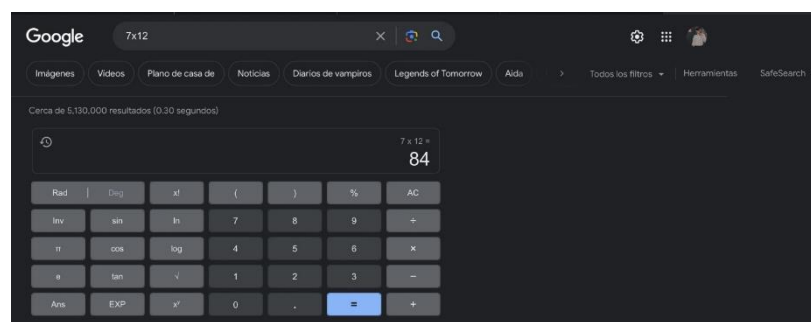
Google

7x12

Imágenes Videos Plano de casa de Noticias Diarios de vampiros Legends of Tomorrow Aida Todos los filtros Herramientas SafeSearch

Cerca de 5,130,000 resultados (0.30 segundos)

7 x 12 =
84

| Rad \| Deg | x! | ( | ) | % | AC |
|---|---|---|---|---|---|
| Inv | sin | ln | 7 | 8 | 9 | ÷ |
| π | cos | log | 4 | 5 | 6 | × |
| e | tan | √ | 1 | 2 | 3 | − |
| Ans | EXP | $x^y$ | 0 | . | = | + |